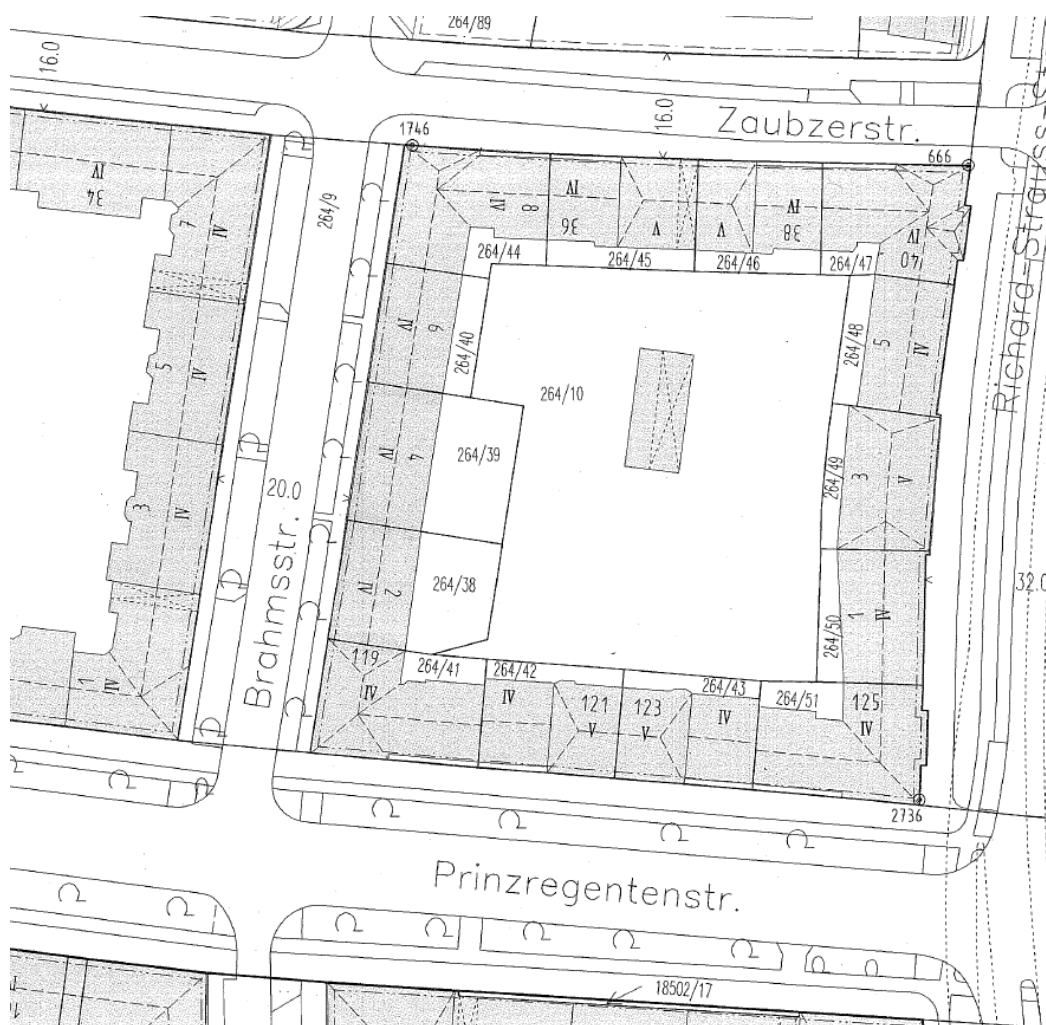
264/89
16.0
16.0
Zaubzerstr.
1746
666
IV
34
7
IV
264/9
IV
8
36
V
V
IV
38
IV
40
264/44
264/45
264/46
264/47
Richard-Strauss-Str.
IV
6
264/40
5
IV
264/48
5
IV
264/10
IV
4
264/39
3
IV
20.0
264/49
3
V
IV
2
264/38
1
IV
32.0
264/50
Brahmsstr.
119
IV
264/41
264/42
IV
121
V
123
V
264/43
IV
264/51
125
IV
1
IV
2736
Prinzregentenstr.
18502/17